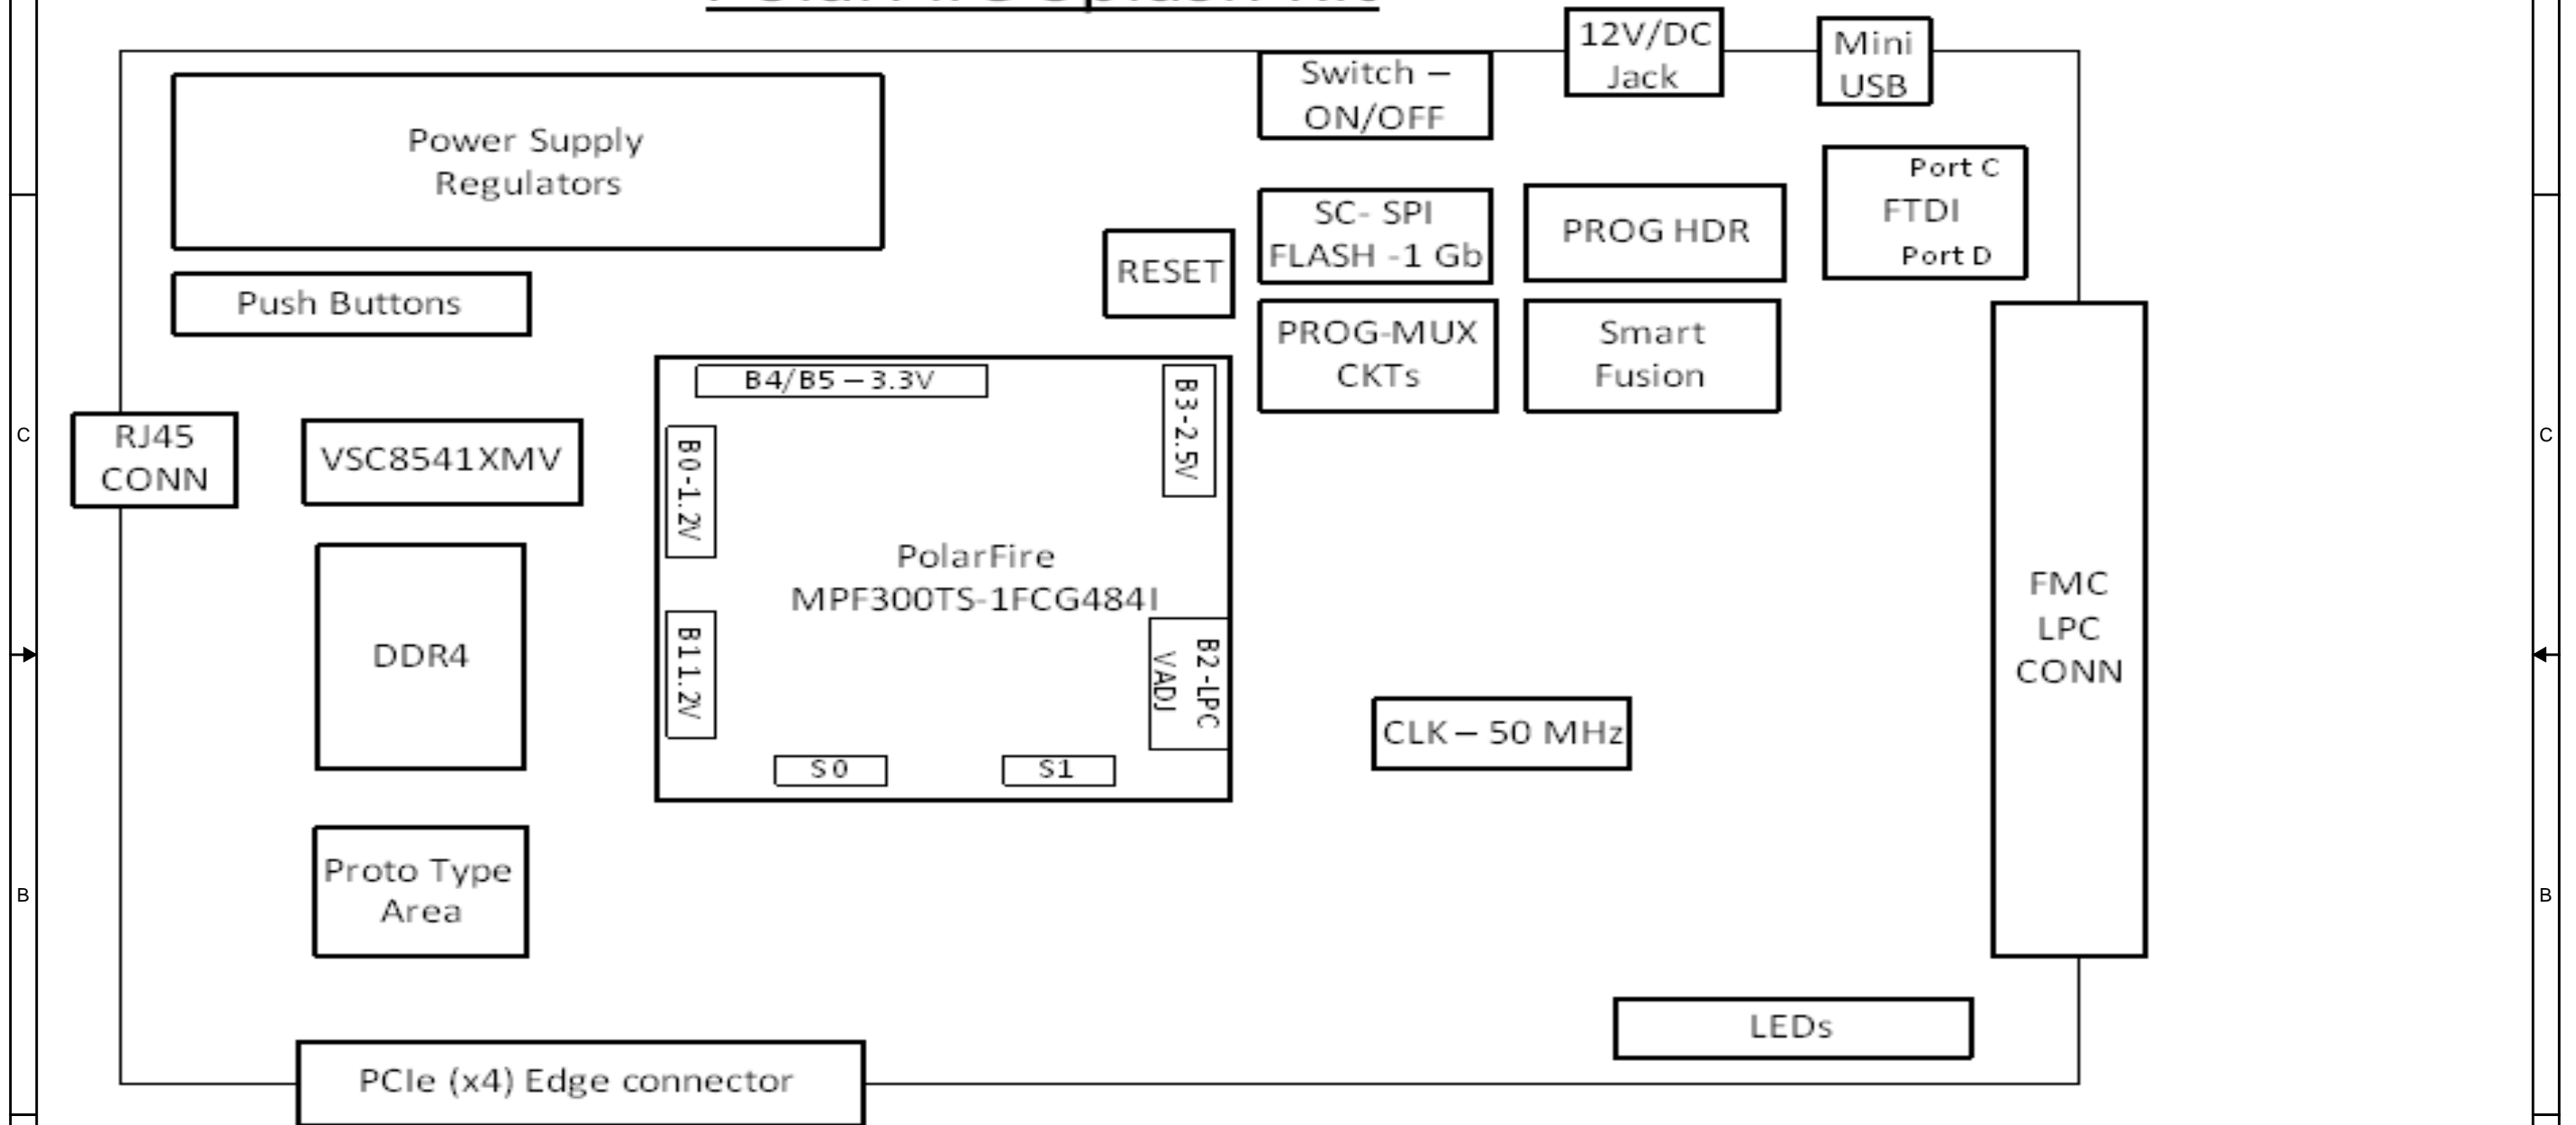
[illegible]

12V/DC Jack

Mini USB

Switch – ON/OFF

Power Supply Regulators

SC- SPI FLASH -1 Gb

PROG HDR

Port C
FTDI
Port D

RESET

Push Buttons

PROG-MUX CKTs

Smart Fusion

B4/B5 – 3.3V

B3-2.5V

C

RJ45 CONN

VSC8541XMV

B0-1.2V

PolarFire
MPF300TS-1FCG484I

FMC LPC CONN

C

DDR4

B11.2V

B2-LPC VADJ

CLK – 50 MHz

S0

S1

Proto Type Area

B

B

LEDs

PCIe (x4) Edge connector